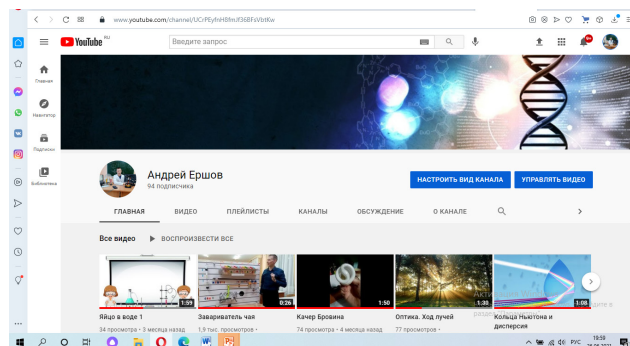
www.youtube.com/channel/UCrPEyfnH8fmJf36BFsVbtKw

YouTube RU

Введите запрос

9+

Главная

Навигатор

Подписки

Библиотека

Андрей Ершов

94 подписчика

НАСТРОИТЬ ВИД КАНАЛА

УПРАВЛЯТЬ ВИДЕО

ГЛАВНАЯ

ВИДЕО

ПЛЕЙЛИСТЫ

КАНАЛЫ

ОБСУЖДЕНИЕ

О КАНАЛЕ

Все видео

ВОСПРОИЗВЕСТИ ВСЕ

1:59

0:26

1:50

1:30

1:08

Яйцо в воде 1

34 просмотра • 3 месяца назад

Завариватель чая

1,9 тыс. просмотров •

Качер Бровина

74 просмотра • 4 месяца назад

Оптика. Ход лучей

77 просмотров •

Кольца Ньютона и дисперсия

РУС

19:59

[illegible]